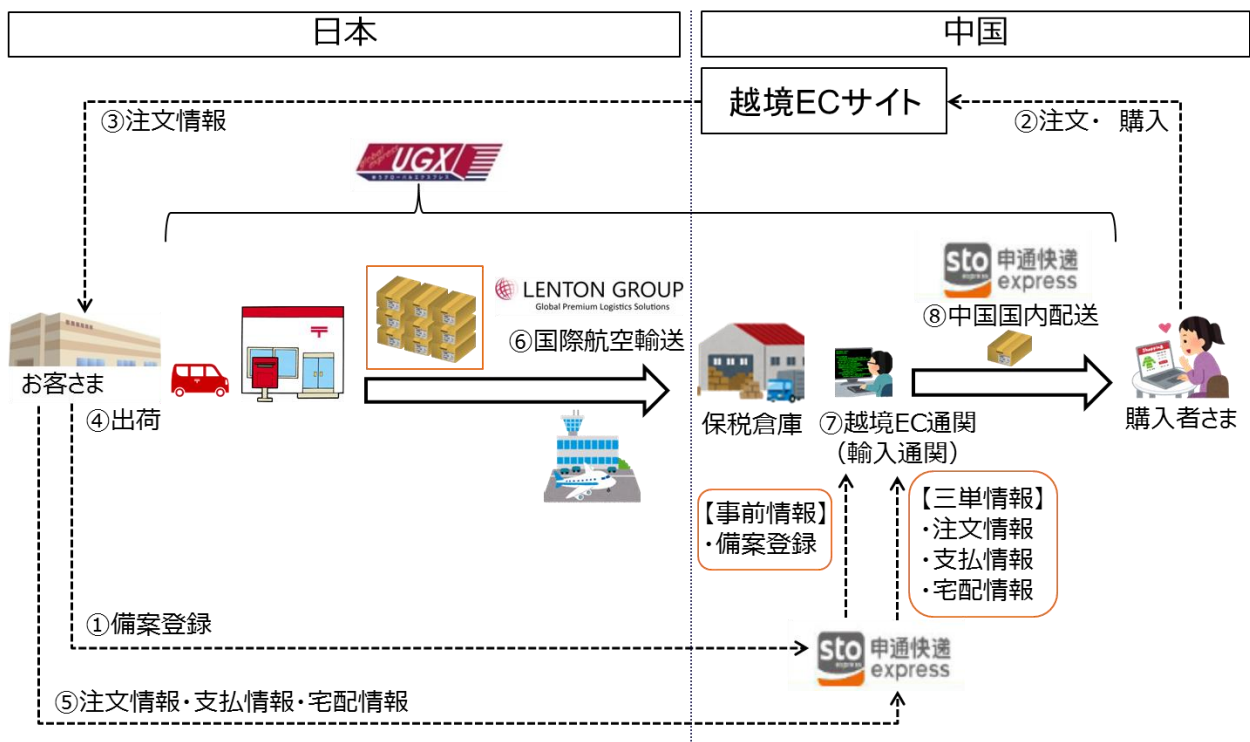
日本

中国

越境ECサイト

③注文情報

②注文・ 購入

UGX

LENTON GROUP
Global Premium Logistics Solutions

sto 申通快递 express

⑧中国国内配送

お客さま

④出荷

⑥国際航空輸送

保税倉庫

⑦越境EC通関
（輸入通関）

購入者さま

【事前情報】
・備案登録

【三単情報】
・注文情報
・支払情報
・宅配情報

①備案登録

sto 申通快递 express

⑤注文情報・支払情報・宅配情報